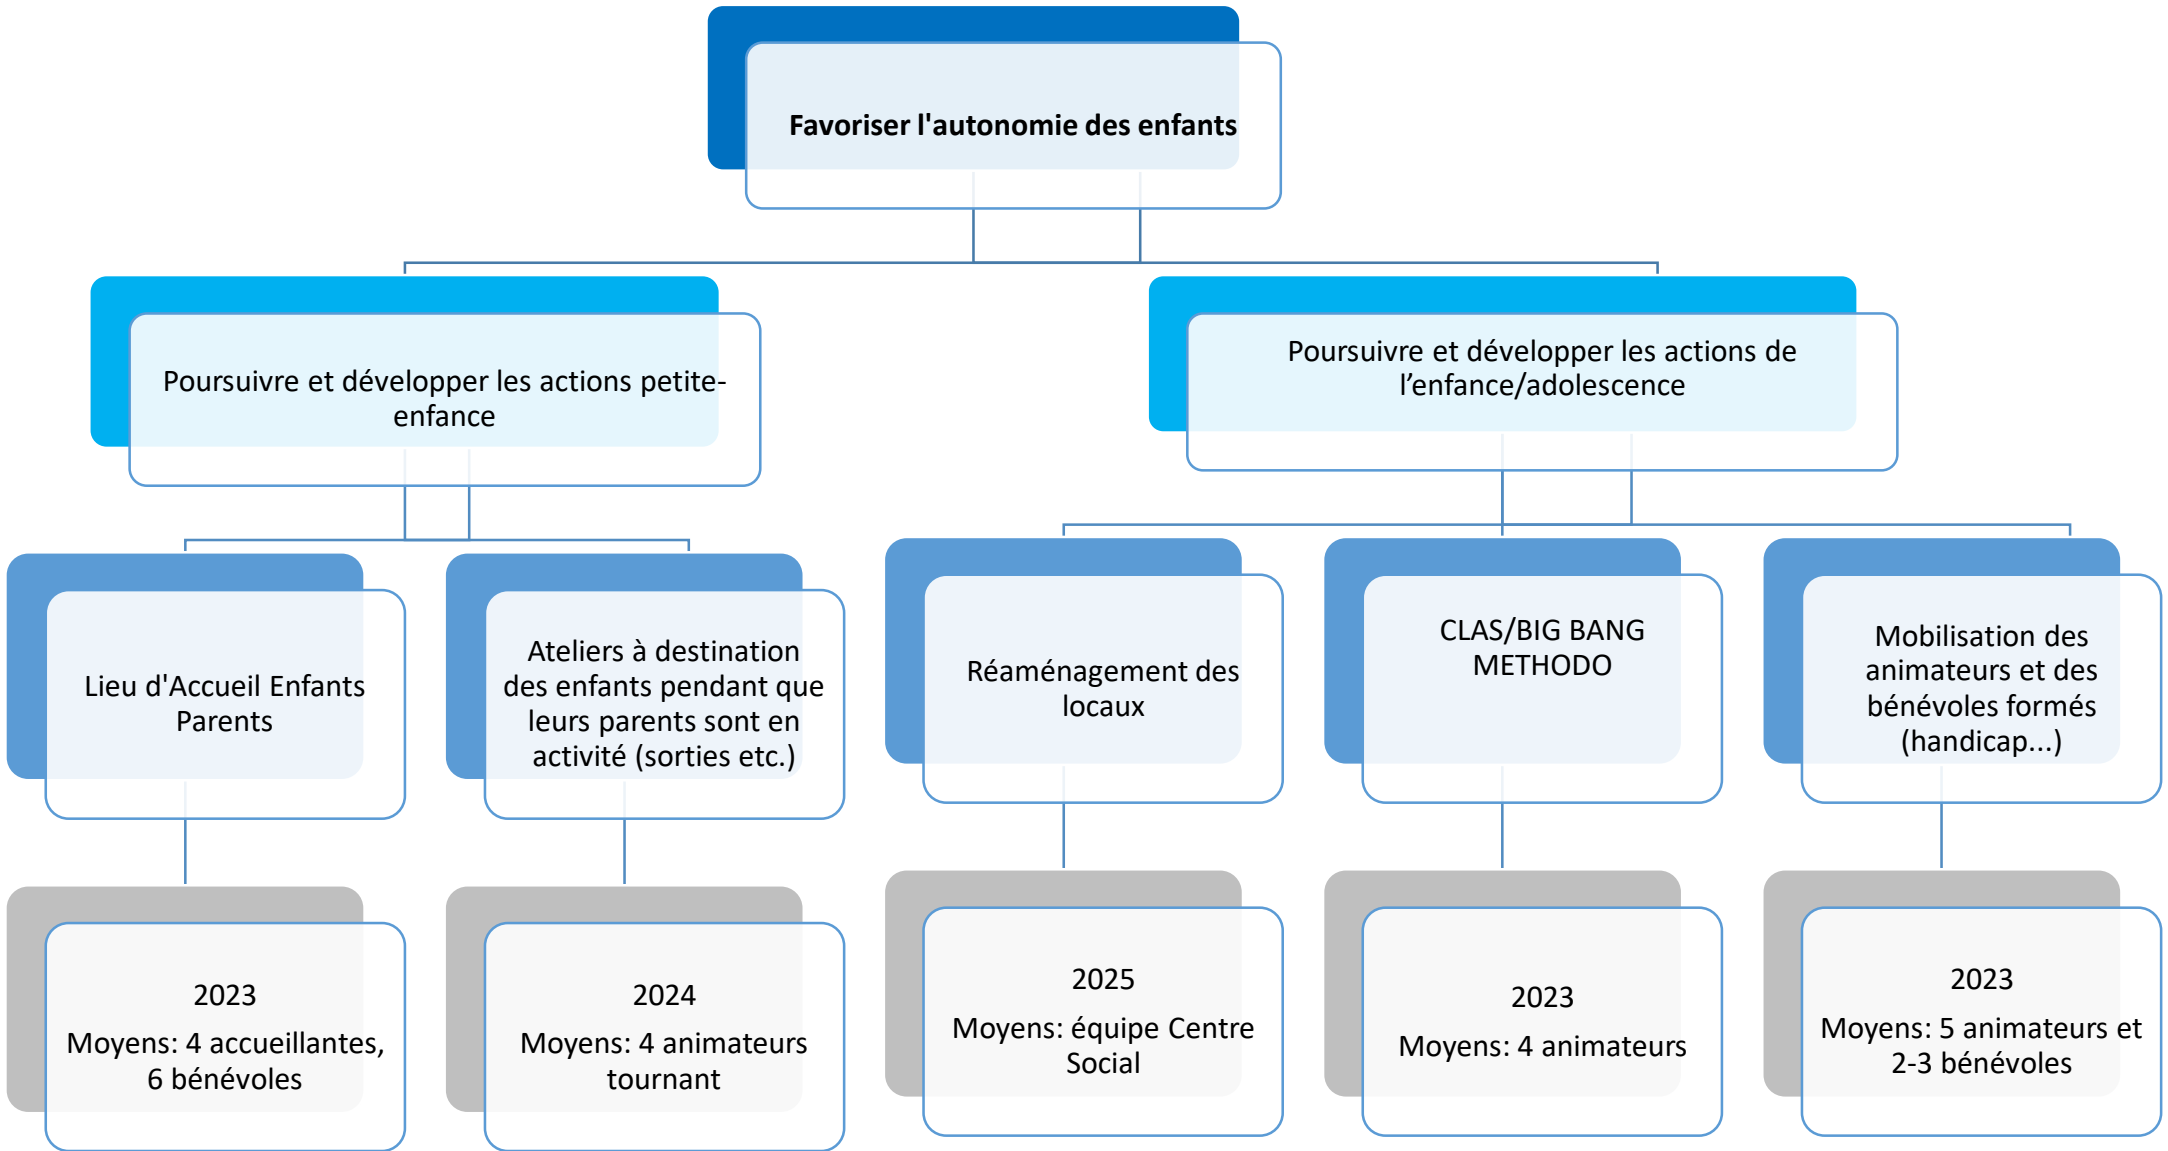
Favoriser l'autonomie des enfants

Poursuivre et développer les actions petite-enfance

Poursuivre et développer les actions de l’enfance/adolescence

Lieu d'Accueil Enfants Parents

Ateliers à destination des enfants pendant que leurs parents sont en activité (sorties etc.)

Réaménagement des locaux

CLAS/BIG BANG METHODO

Mobilisation des animateurs et des bénévoles formés (handicap...)

2023
Moyens: 4 accueillantes, 6 bénévoles

2024
Moyens: 4 animateurs tournant

2025
Moyens: équipe Centre Social

2023
Moyens: 4 animateurs

2023
Moyens: 5 animateurs et 2-3 bénévoles